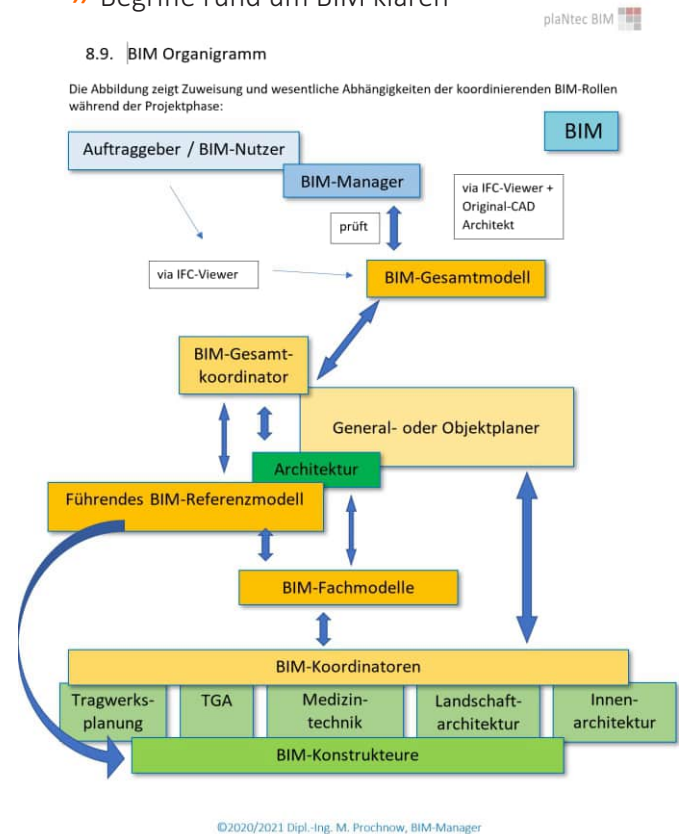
» Begriffe rund um BIM klären

plaNtec BIM

8.9. BIM Organigramm

Die Abbildung zeigt Zuweisung und wesentliche Abhängigkeiten der koordinierenden BIM-Rollen während der Projektphase:

BIM

Auftraggeber / BIM-Nutzer

BIM-Manager

via IFC-Viewer + Original-CAD Architekt

prüft

via IFC-Viewer

BIM-Gesamtmodell

BIM-Gesamtkoordinator

General- oder Objektplaner

Architektur

Führendes BIM-Referenzmodell

BIM-Fachmodelle

BIM-Koordinatoren

Tragwerksplanung

TGA

Medizintechnik

Landschaftarchitektur

Innenarchitektur

BIM-Konstrukteure

©2020/2021 Dipl.-Ing. M. Prochnow, BIM-Manager